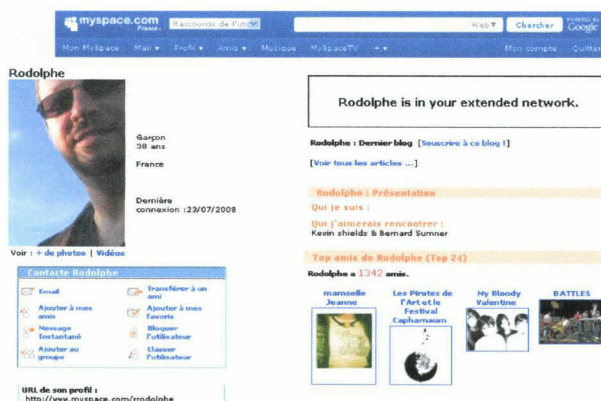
myspace.com France

Raccourcis de l'uti

Web

Chercher

POWERED BY Google

Mon MySpace Mail Profil Amis Musique MySpaceTV

Mon compte Quitter

Rodolphe

Garçon
38 ans

France

Dernière connexion :23/07/2008

Voir : + de photos | Vidéos

Contacte Rodolphe

Email

Transférer à un ami

Ajouter à mes amis

Ajouter à mes favoris

Message Instantané

Bloquer l'utilisateur

Ajouter au groupe

Classer l'utilisateur

URL de son profil :
http://www.myspace.com/rrodolphe

Rodolphe is in your extended network.

Rodolphe : Dernier blog [Souscrire à ce blog !]

[Voir tous les articles ...]

Rodolphe : Présentation

Qui je suis :

Qui j'aimerais rencontrer :
Kevin shields & Bernard Sumner

Top amis de Rodolphe (Top 24)

Rodolphe a 1342 amis.

mamselle Jeanne

Les Pirates de l'Art et le Festival Capharnaüm

My Bloody Valentine

BATTLES